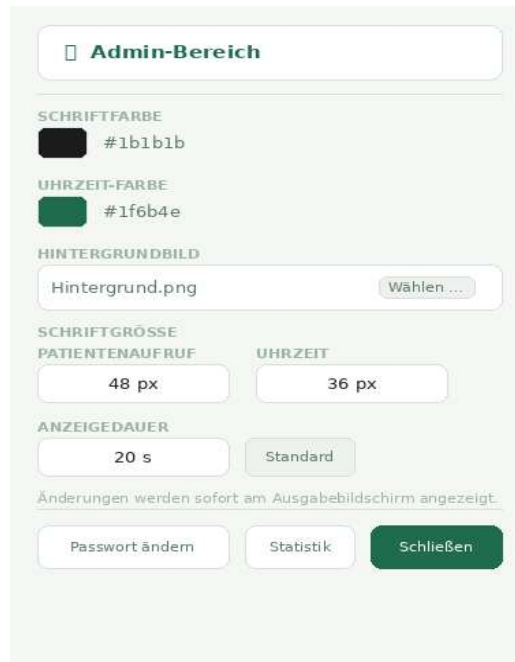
Admin-Bereich

SCHRIFTFARBE
#1b1b1b

UHRZEIT-FARBE
#1f6b4e

HINTERGRUNDBILD
Hintergrund.png
Wählen ...

SCHRIFTGRÖSSE
PATIENTENAUFRUF
48 px
UHRZEIT
36 px

ANZEIGEDAUER
20 s
Standard

Änderungen werden sofort am Ausgabebildschirm angezeigt.

Passwort ändern
Statistik
Schließen